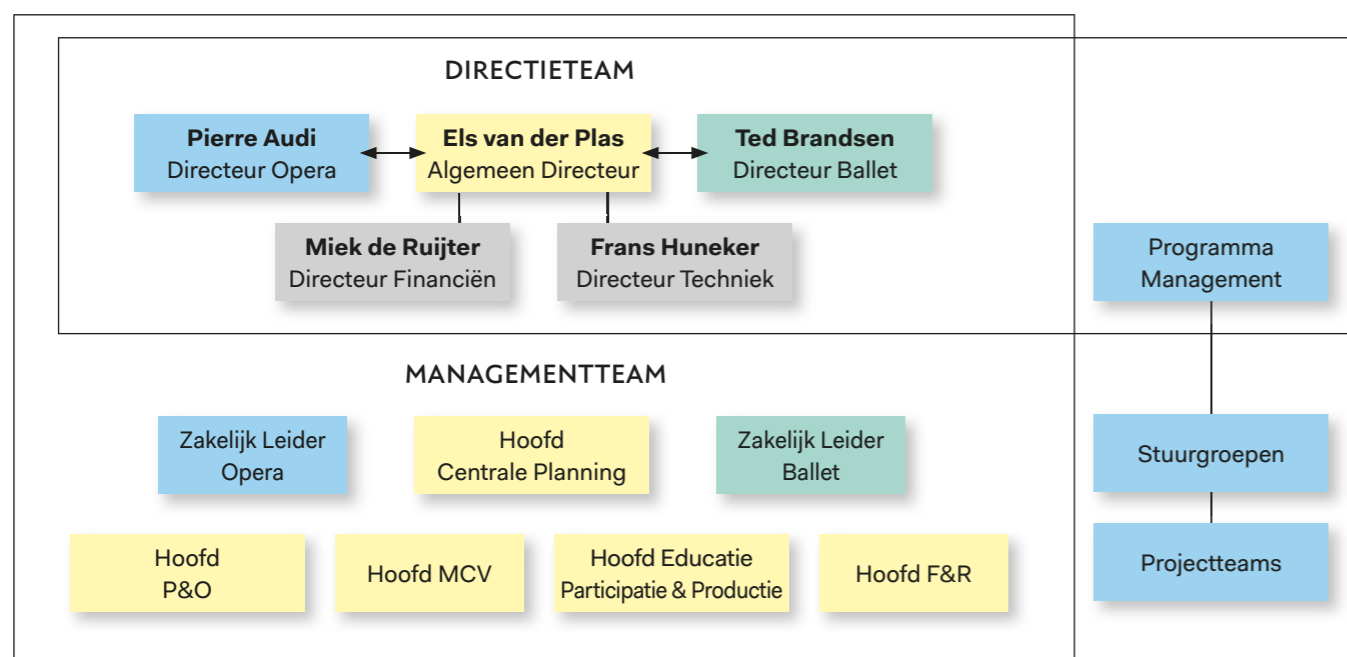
DIRECTIETEAM

**Pierre Audi**
Directeur Opera

**Els van der Plas**
Algemeen Directeur

**Ted Brandsen**
Directeur Ballet

**Miek de Ruijter**
Directeur Financiën

**Frans Huneker**
Directeur Techniek

Programma Management

MANAGEMENTTEAM

Zakelijk Leider Opera

Hoofd Centrale Planning

Zakelijk Leider Ballet

Stuurgroepen

Hoofd P&O

Hoofd MCV

Hoofd Educatie Participatie & Productie

Hoofd F&R

Projectteams